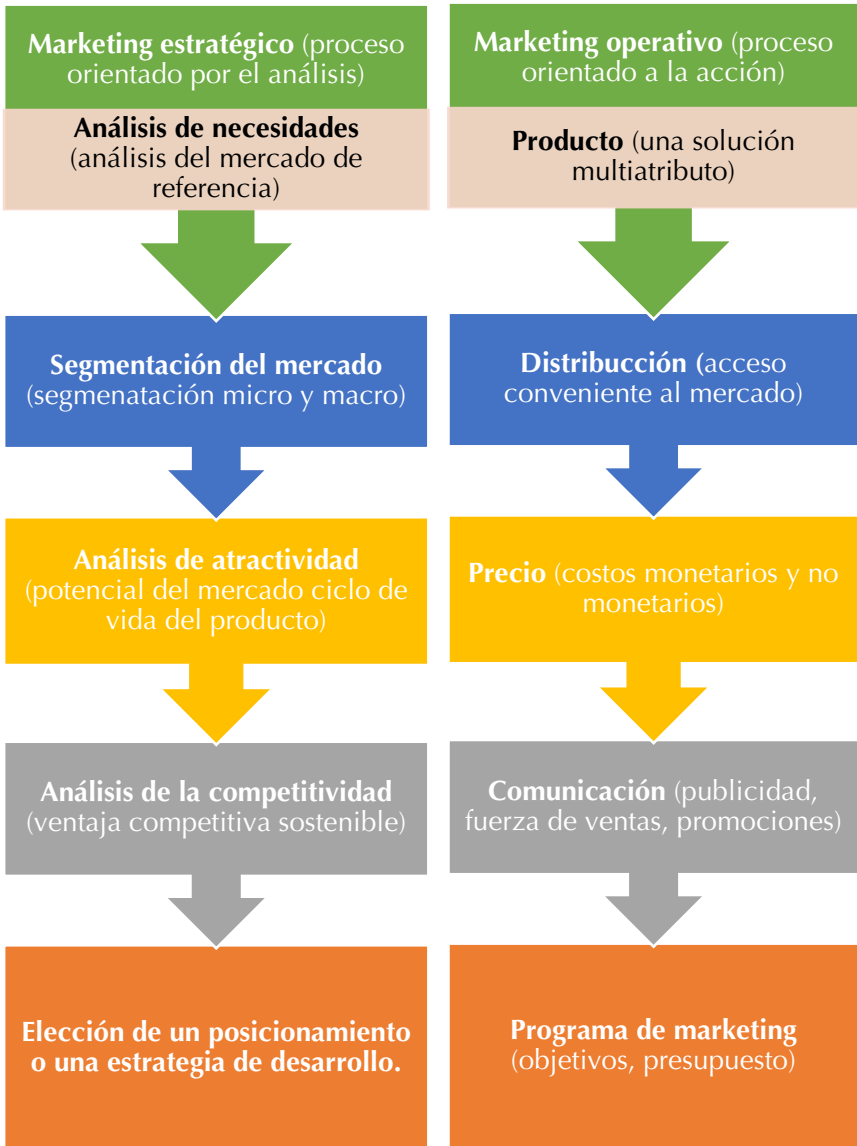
Marketing estratégico (proceso orientado por el análisis)

Análisis de necesidades (análisis del mercado de referencia)

Segmentación del mercado (segmenatación micro y macro)

Análisis de atractividad (potencial del mercado ciclo de vida del producto)

Análisis de la competitividad (ventaja competitiva sostenible)

Elección de un posicionamiento o una estrategia de desarrollo.

Marketing operativo (proceso orientado a la acción)

Producto (una solución multiatributo)

Distribucción (acceso conveniente al mercado)

Precio (costos monetarios y no monetarios)

Comunicación (publicidad, fuerza de ventas, promociones)

Programa de marketing (objetivos, presupuesto)